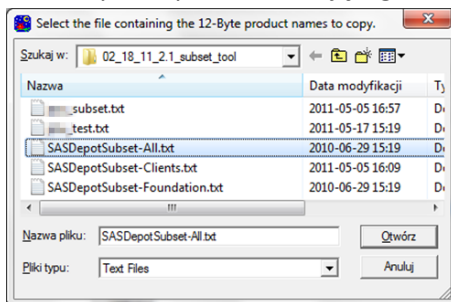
Select the file containing the 12-Byte product names to copy.

Szukaj w: 02_18_11_2.1_subset_tool

| Nazwa | Data modyfikacji | Ty |
|---|---|---|
| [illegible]subset.txt | 2011-05-05 16:57 | Do |
| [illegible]test.txt | 2011-05-17 15:19 | Do |
| SASDepotSubset-All.txt | 2010-06-29 15:19 | Do |
| SASDepotSubset-Clients.txt | 2011-05-05 16:09 | Do |
| SASDepotSubset-Foundation.txt | 2010-06-29 15:19 | Do |

Nazwa pliku: SASDepotSubset-All.txt
Otwórz

Pliki typu: Text Files
Anuluj